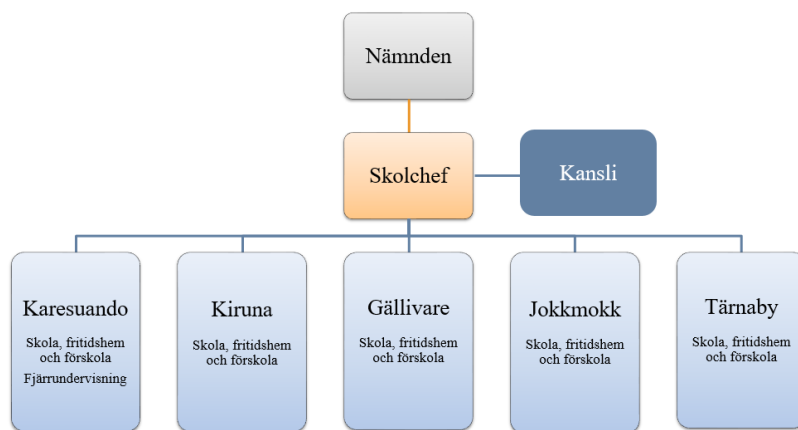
Nämnden

Skolchef

Kansli

Karesuando
Skola, fritidshem och förskola
Fjärrundervisning

Kiruna
Skola, fritidshem och förskola

Gällivare
Skola, fritidshem och förskola

Jokkmokk
Skola, fritidshem och förskola

Tärnaby
Skola, fritidshem och förskola